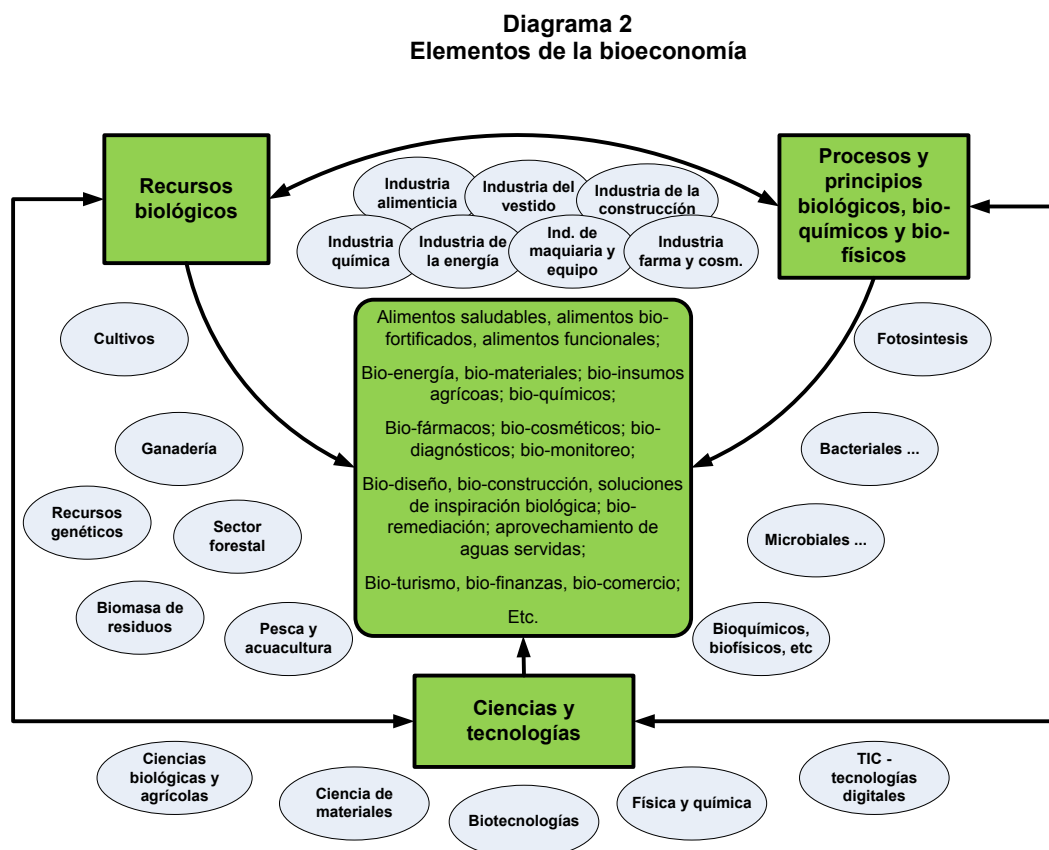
Diagrama 2
Elementos de la bioeconomía

Recursos biológicos

Industria alimenticia
Industria del vestido
Industria de la construcción
Industria química
Industria de la energía
Ind. de maquiaria y equipo
Industria farma y cosm.

Procesos y principios biológicos, bio-químicos y bio-físicos

Cultivos
Ganadería
Recursos genéticos
Sector forestal
Biomasa de residuos
Pesca y acuacultura

Alimentos saludables, alimentos bio-fortificados, alimentos funcionales;

Bio-energía, bio-materiales; bio-insumos agrícoas; bio-químicos;

Bio-fármacos; bio-cosméticos; bio-diagnósticos; bio-monitoreo;

Bio-diseño, bio-construcción, soluciones de inspiración biológica; bio-remediación; aprovechamiento de aguas servidas;

Bio-turismo, bio-finanzas, bio-comercio;

Etc.

Fotosintesis
Bacteriales ...
Microbiales ...
Bioquímicos, biofísicos, etc

Ciencias y tecnologías

Ciencias biológicas y agrícolas
Ciencia de materiales
Biotecnologías
Física y química
TIC - tecnologías digitales